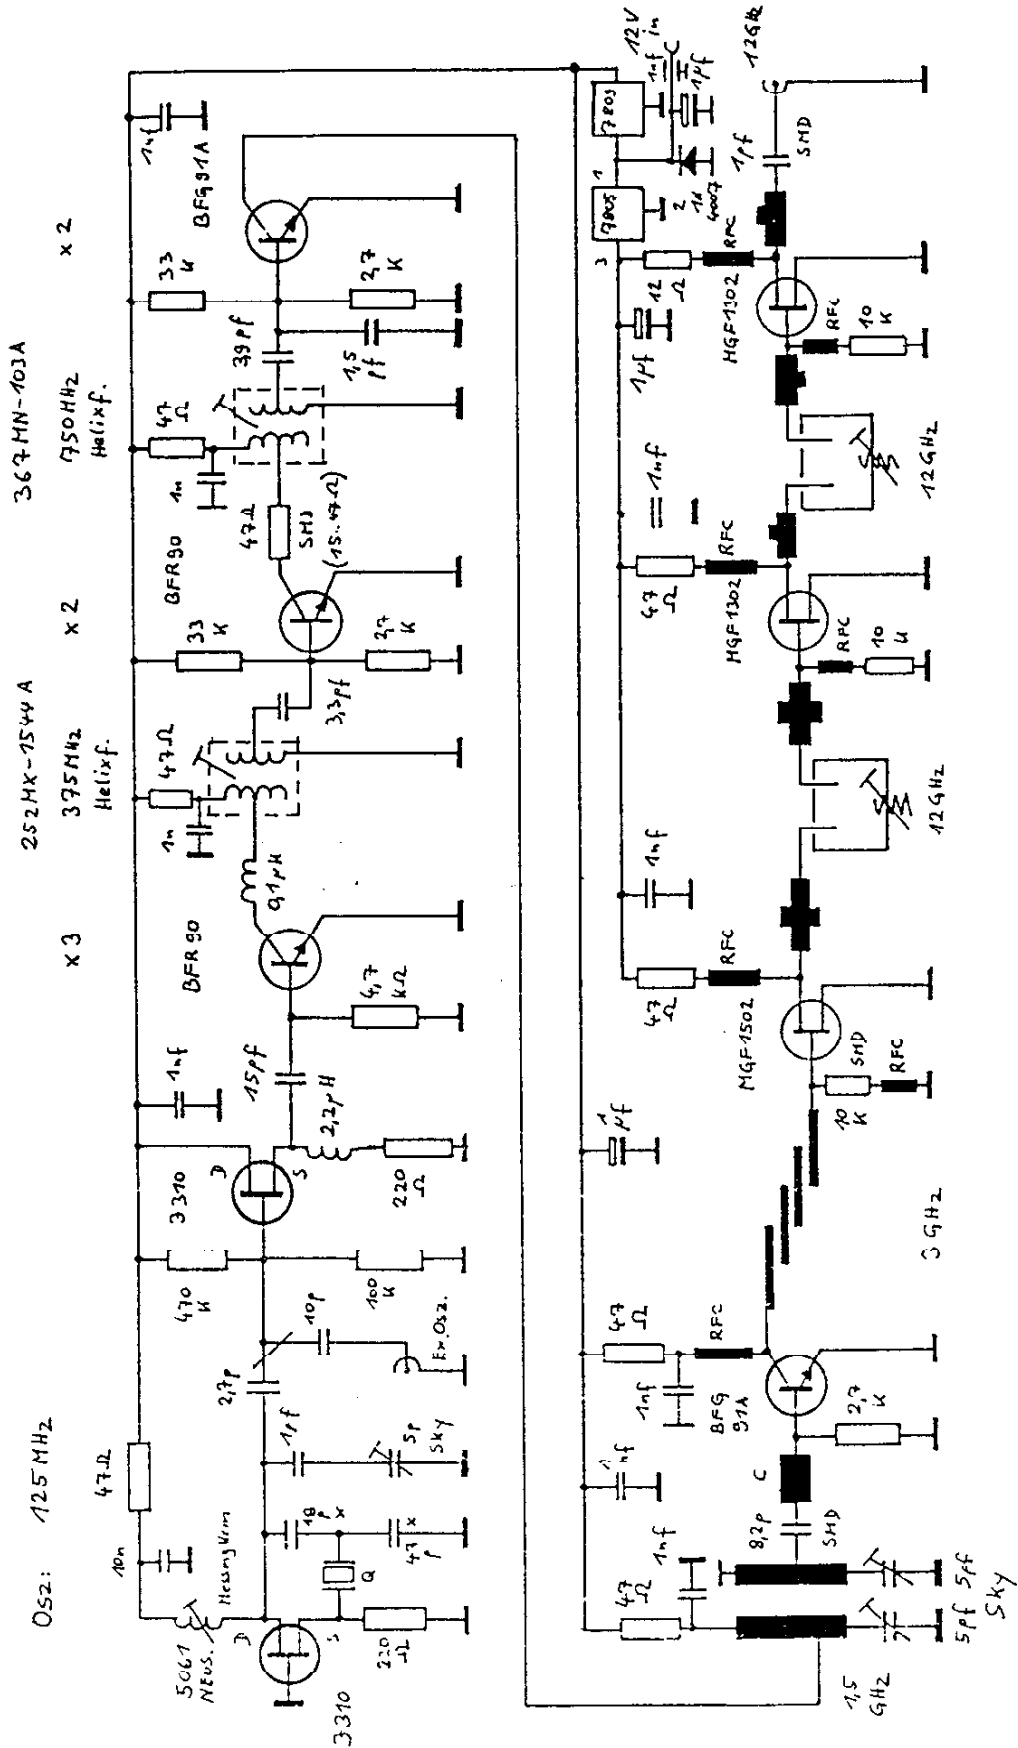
Osz: 125 MHz

x 3

252 MX-1544 A
375 MHz
Helixf.

x 2

367 MN-103 A
750 MHz
Helixf.

x 2

12V in
1nf
1µf
7805
7805
1
2
3
1N 4007
12 GHz
1pf
SMD
1nf
RFC
MGF1302
RFC
10 K
12 Ω
1µf
1nf
12 GHz
47 Ω
RFC
MGF1302
RFC
10 K
12 GHz
1nf
47 Ω
RFC
MGF1502
SMD
RFC
10 K
1µf
3 GHz
47 Ω
RFC
1nf
BFG 91A
2,7 K
1nf
C
8,2p
SMD
47 Ω
1nf
5pf
5pf
Sky
5pf
1,5 GHz

1nf
BFG91A
33 K
2,7 K
39pf
1,5 pf
47 Ω
1n
47 Ω
SMD
(15..47 Ω)
BFR90
33 K
2,7 K
3,3pf
47 Ω
1n
0,1µH
BFR90
4,7 kΩ
1nf
15pf
2,2µH
220 Ω
D
S
3310
470 K
100 K
10p
Ex.Osz.
2,7p
1nf
5p
Sky
10n
47 Ω
Messingkern
5061
Neos.
18 p x
47 p x
Q
220 Ω
D
S
3310